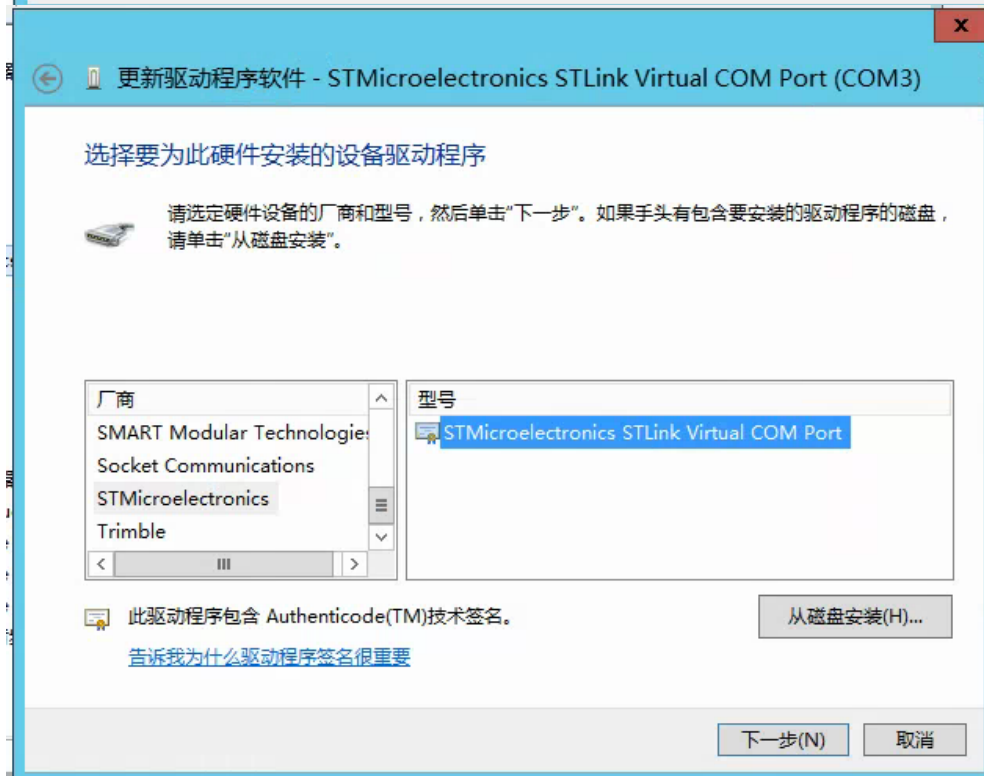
x

更新驱动程序软件 - STMicroelectronics STLink Virtual COM Port (COM3)

选择要为此硬件安装的设备驱动程序

请选定硬件设备的厂商和型号，然后单击“下一步”。如果手头有包含要安装的驱动程序的磁盘，请单击“从磁盘安装”。

厂商
SMART Modular Technologie
Socket Communications
STMicroelectronics
Trimble

型号
STMicroelectronics STLink Virtual COM Port

此驱动程序包含 Authenticode(TM)技术签名。
告诉我为什么驱动程序签名很重要

从磁盘安装(H)...

下一步(N)
取消